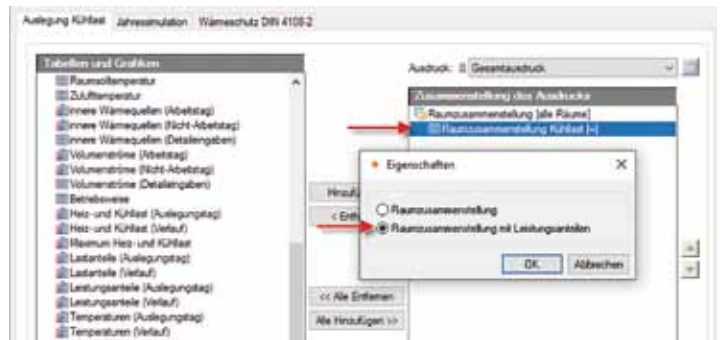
Auslegung Kühllast | Jahressimulation | Wärmeschutz DIN 4108-2

Tabellen und Grafiken
Raumsolltemperatur
Zulufttemperatur
Innere Wärmequellen (Arbeitstag)
Innere Wärmequellen (Nicht-Arbeitstag)
Innere Wärmequellen (Detailangaben)
Volumenströme (Arbeitstag)
Volumenströme (Nicht-Arbeitstag)
Volumenströme (Detailangaben)
Betriebsweise
Heiz- und Kühllast (Auslegungstag)
Heiz- und Kühllast (Verlauf)
Maximum Heiz- und Kühllast
Lastanteile (Auslegungstag)
Lastanteile (Verlauf)
Leistungsanteile (Auslegungstag)
Leistungsanteile (Verlauf)
Temperaturen (Auslegungstag)
Temperaturen (Verlauf)

Hinzuf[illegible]
< Entf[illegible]
<< Alle Entfernen
Alle Hinzufügen >>

Ausdruck: Gesamtausdruck

Zusammenstellung des Ausdrucks
Raumzusammenstellung [alle Räume]
Raumzusammenstellung Kühllast [+]

Eigenschaften
Raumzusammenstellung
Raumzusammenstellung mit Leistungsanteilen
OK
Abbrechen